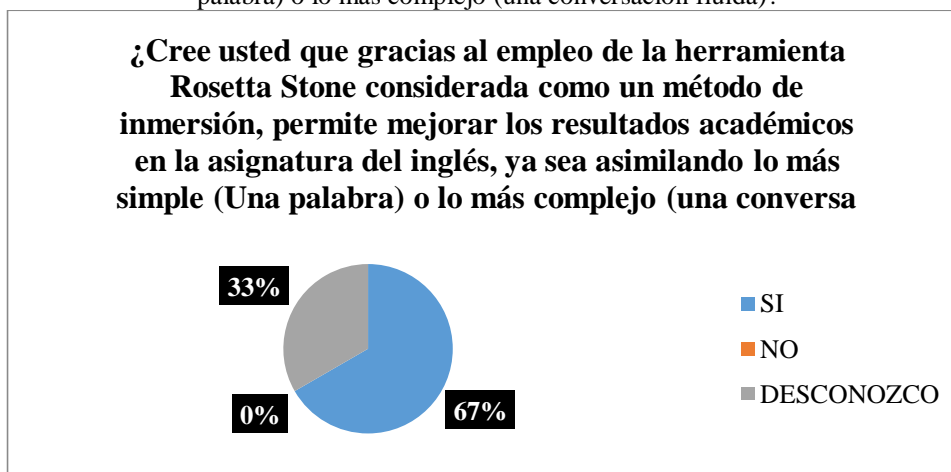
palabra) o lo más complejo (una conversación fluida).

¿Cree usted que gracias al empleo de la herramienta Rosetta Stone considerada como un método de inmersión, permite mejorar los resultados académicos en la asignatura del inglés, ya sea asimilando lo más simple (Una palabra) o lo más complejo (una conversa

33%

0%

67%

SI
NO
DESCONOZCO